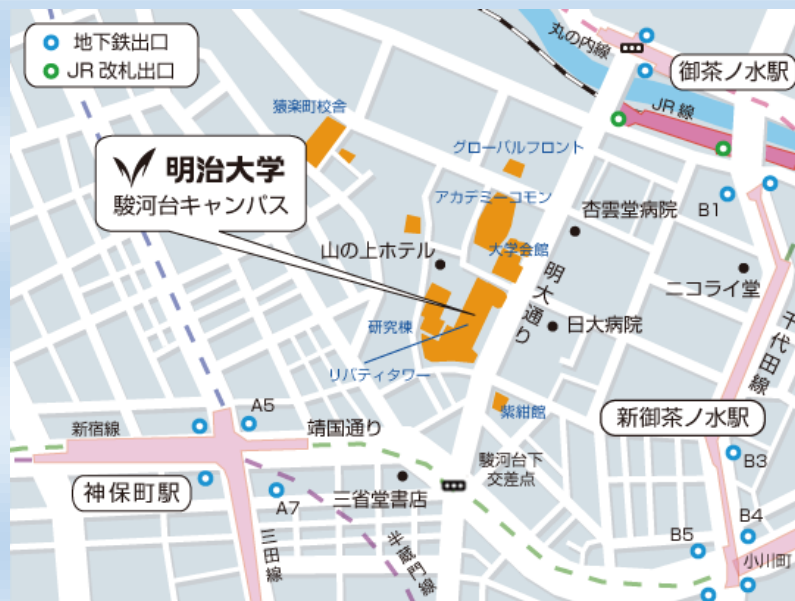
地下鉄出口
JR 改札出口

丸の内線
御茶ノ水駅
JR 線
猿楽町校舎
明治大学
駿河台キャンパス
グローバルフロント
アカデミーコモン
杏雲堂病院
B1
山の上ホテル
大学会館
明大通り
ニコライ堂
研究棟
日大病院
千代田線
リバティタワー
A5
紫紺館
新御茶ノ水駅
新宿線
靖国通り
駿河台下交差点
B3
神保町駅
A7
三省堂書店
三田線
半蔵門線
B5
B4
小川町